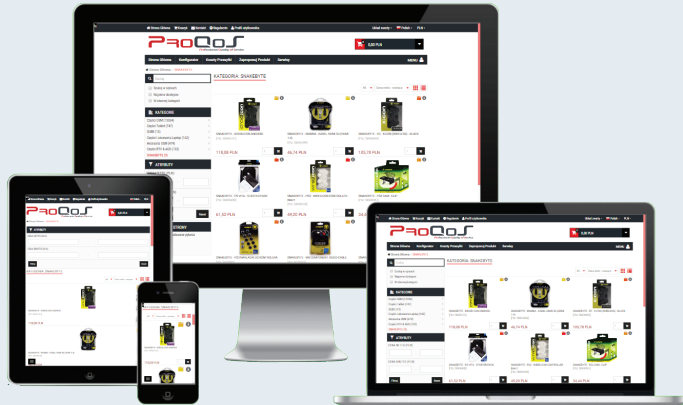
ProQoS

0,00 PLN

Strona Główna | Konfigurator | Zestawy Przecyfik | Zaproponuj Produkt | Garantuj

MENU

KATEGORIA: SNAKEBYTE

KATEGORIE

ATRYBUTY

115,00 PLN

40,74 PLN

130,70 PLN

61,32 PLN

29,25 PLN

ProQoS

KATEGORIA: SNAKEBYTE

KATEGORIE

ATRYBUTY

118,00 PLN

40,74 PLN

61,32 PLN

ProQoS

ProQoS

0,00 PLN

Strona Główna | Konfigurator | Zestawy Przecyfik | Zaproponuj Produkt | Garantuj

MENU

KATEGORIA: SNAKEBYTE

KATEGORIE

ATRYBUTY

118,00 PLN

40,74 PLN

130,70 PLN

61,32 PLN

29,25 PLN